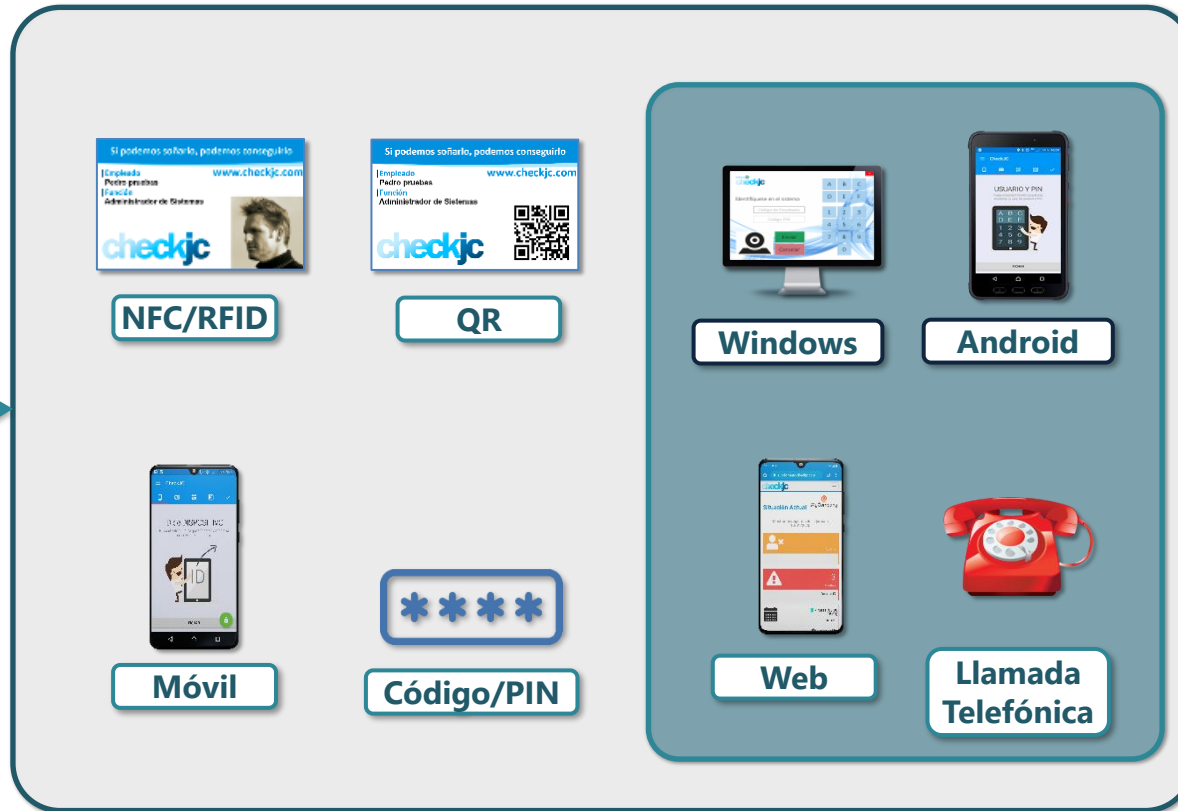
Si podemos soñarlo, podemos conseguirlo
Empleado
Pedro pruebas
Función
Administrador de Sistemas
www.checkjc.com
checkjc

NFC/RFID

Si podemos soñarlo, podemos conseguirlo
Empleado
Pedro pruebas
Función
Administrador de Sistemas
www.checkjc.com
checkjc

QR

checkjc
Identifíquese en el sistema
Entrar
Cancelar

Windows

USUARIO Y PIN

Android

Móvil

****

Código/PIN

checkjc
Situación Actual

Web

Llamada Telefónica